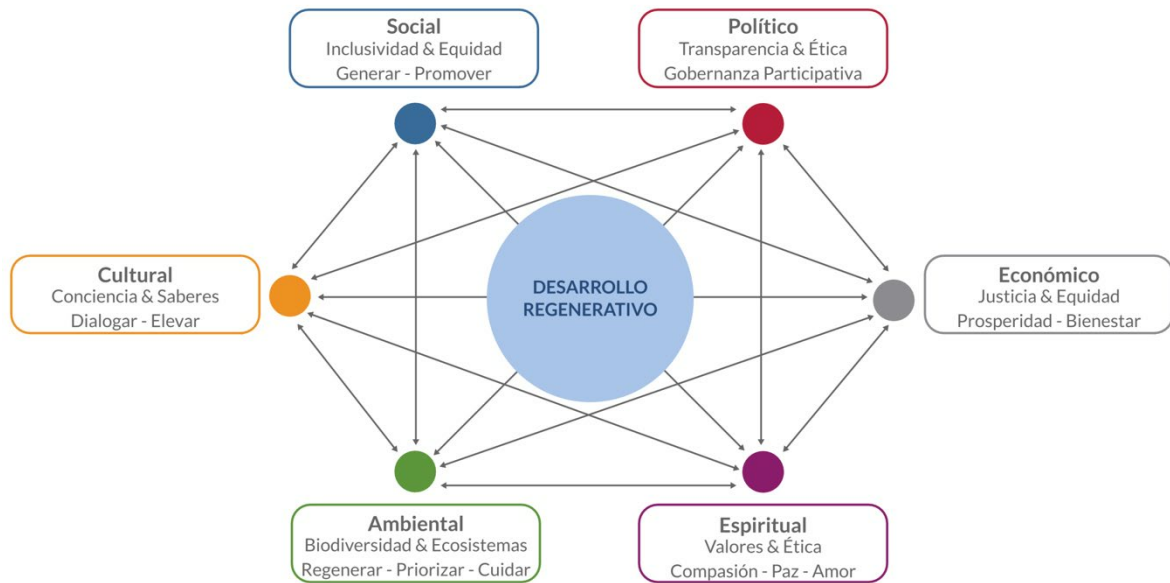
Social
Inclusividad & Equidad
Generar - Promover

Político
Transparencia & Ética
Gobernanza Participativa

Cultural
Conciencia & Saberes
Dialogar - Elevar

DESARROLLO REGENERATIVO

Económico
Justicia & Equidad
Prosperidad - Bienestar

Ambiental
Biodiversidad & Ecosistemas
Regenerar - Priorizar - Cuidar

Espiritual
Valores & Ética
Compasión - Paz - Amor